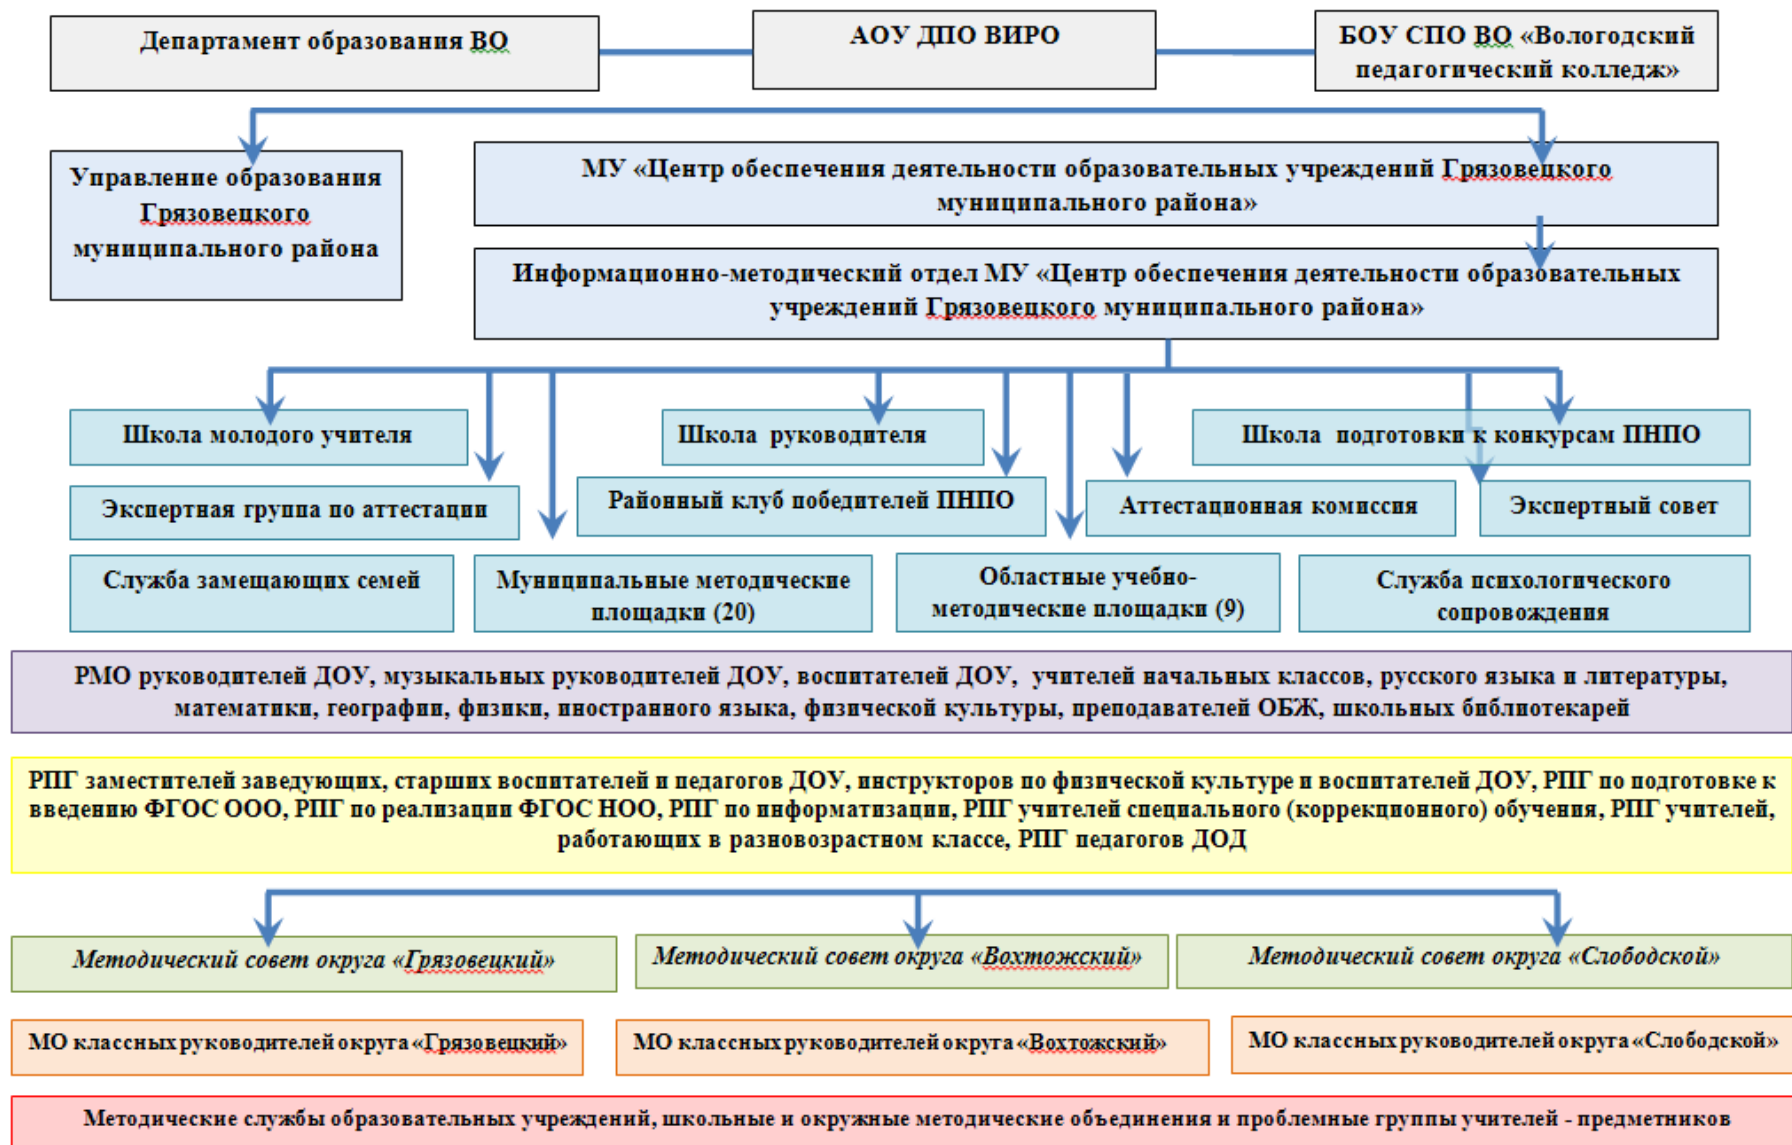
Департамент образования ВО

АОУ ДПО ВИРО

БОУ СПО ВО «Вологодский педагогический колледж»

Управление образования Грязовецкого муниципального района

МУ «Центр обеспечения деятельности образовательных учреждений Грязовецкого муниципального района»

Информационно-методический отдел МУ «Центр обеспечения деятельности образовательных учреждений Грязовецкого муниципального района»

Школа молодого учителя

Школа руководителя

Школа подготовки к конкурсам ПНПО

Экспертная группа по аттестации

Районный клуб победителей ПНПО

Аттестационная комиссия

Экспертный совет

Служба замещающих семей

Муниципальные методические площадки (20)

Областные учебно-методические площадки (9)

Служба психологического сопровождения

РМО руководителей ДОУ, музыкальных руководителей ДОУ, воспитателей ДОУ, учителей начальных классов, русского языка и литературы, математики, географии, физики, иностранного языка, физической культуры, преподавателей ОБЖ, школьных библиотекарей

РПГ заместителей заведующих, старших воспитателей и педагогов ДОУ, инструкторов по физической культуре и воспитателей ДОУ, РПГ по подготовке к введению ФГОС ООО, РПГ по реализации ФГОС НОО, РПГ по информатизации, РПГ учителей специального (коррекционного) обучения, РПГ учителей, работающих в разновозрастном классе, РПГ педагогов ДОД

Методический совет округа «Грязовецкий»

Методический совет округа «Вохтожский»

Методический совет округа «Слободской»

МО классных руководителей округа «Грязовецкий»

МО классных руководителей округа «Вохтожский»

МО классных руководителей округа «Слободской»

Методические службы образовательных учреждений, школьные и окружные методические объединения и проблемные группы учителей - предметников